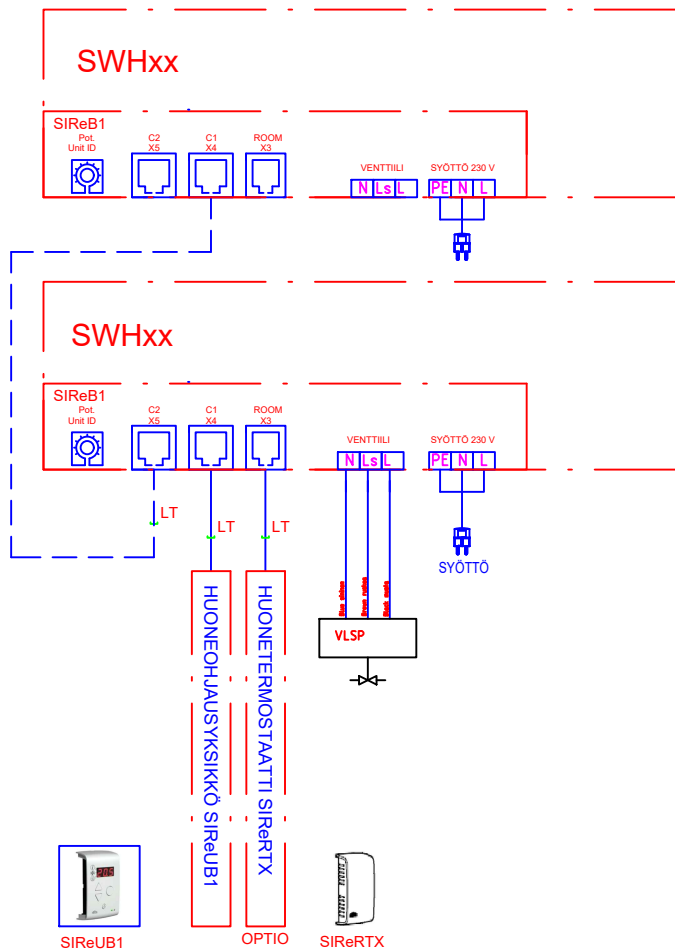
SWHxx

SIReB1
Pot.
Unit ID

C2
X5

C1
X4

ROOM
X3

VENTTIILI
N Ls L

SYÖTTÖ 230 V
PE N L

SWHxx

SIReB1
Pot.
Unit ID

C2
X5

C1
X4

ROOM
X3

VENTTIILI
N Ls L

SYÖTTÖ 230 V
PE N L

LT
LT
LT

SYÖTTÖ

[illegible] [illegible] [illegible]

VLSP

HUONEOHJAUSYKSIKKÖ SIReUB1

HUONETERMOSTAATTI SIReRTX

SIReUB1

OPTIO

SIReRTX